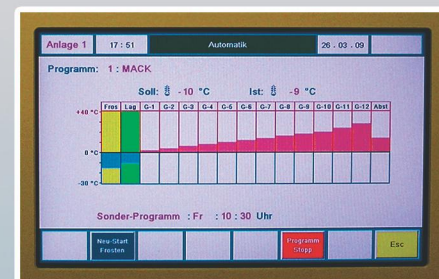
Anlage 1 | 17 : 51 | Automatik | 26 . 03 . 09

Programm: 1 : MACK

Soll: -10 °C Ist: -9 °C

+40 °C
0 °C
-30 °C

Fros | Lag | G-1 | G-2 | G-3 | G-4 | G-5 | G-6 | G-7 | G-8 | G-9 | G-10 | G-11 | G-12 | Abst

Sonder-Programm : Fr : 10 : 30 Uhr

Neu-Start Frosten

Programm Stopp

Esc